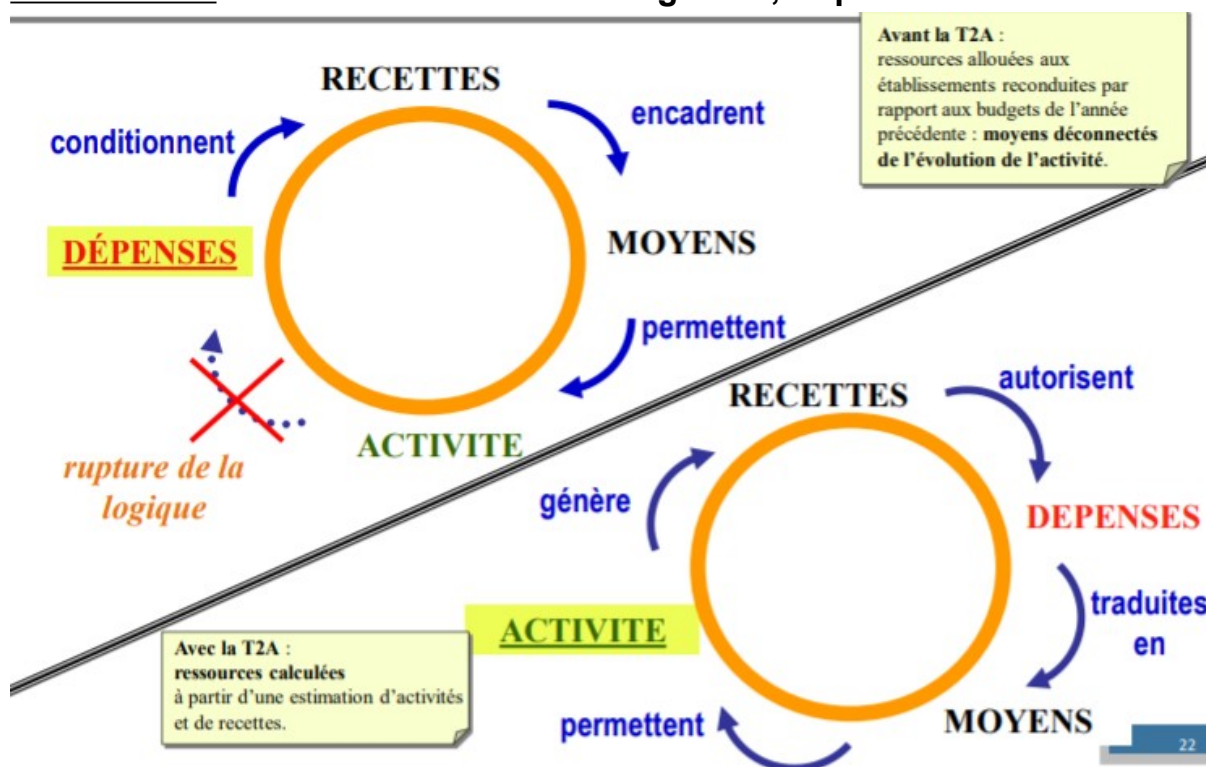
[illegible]

Avant la T2A : ressources allouées aux établissements reconduites par rapport aux budgets de l'année précédente : moyens déconnectés de l'évolution de l'activité.

RECETTES

conditionnent

encadrent

DÉPENSES

MOYENS

permettent

ACTIVITE

rupture de la logique

RECETTES

autorisent

génère

DEPENSES

traduites en

ACTIVITE

Avec la T2A : ressources calculées à partir d'une estimation d'activités et de recettes.

permettent

MOYENS

22